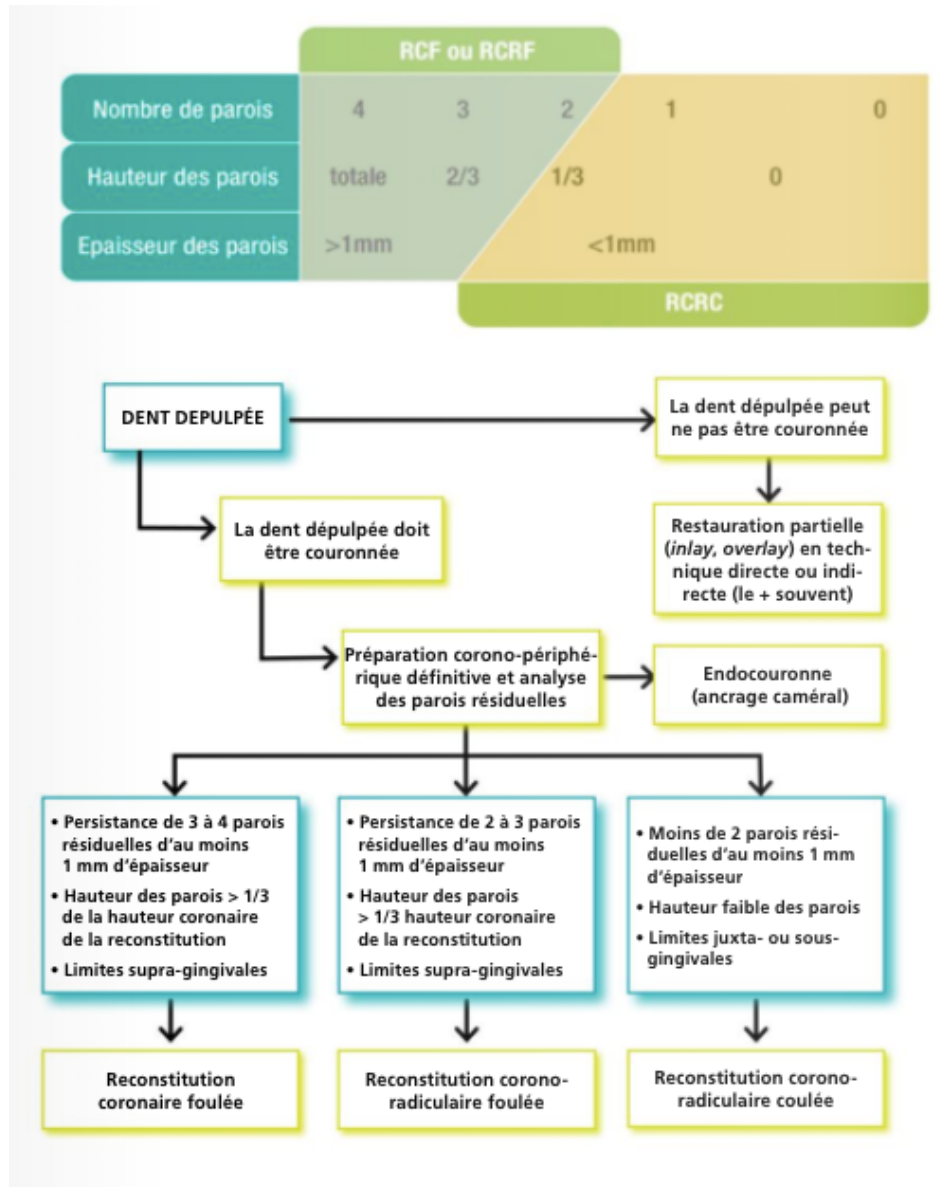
RCF ou RCRF

Nombre de parois 4 3 2 1 0

Hauteur des parois totale 2/3 1/3 0

Epaisseur des parois >1mm <1mm

RCRC

DENT DEPULPÉE

La dent dépulpée peut ne pas être couronnée

Restauration partielle (*inlay, overlay*) en technique directe ou indirecte (le + souvent)

La dent dépulpée doit être couronnée

Préparation corono-périphérique définitive et analyse des parois résiduelles

Endocouronne (ancrage caméral)

• Persistance de 3 à 4 parois résiduelles d'au moins 1 mm d'épaisseur
• Hauteur des parois > 1/3 de la hauteur coronaire de la reconstitution
• Limites supra-gingivales

• Persistance de 2 à 3 parois résiduelles d'au moins 1 mm d'épaisseur
• Hauteur des parois > 1/3 hauteur coronaire de la reconstitution
• Limites supra-gingivales

• Moins de 2 parois résiduelles d'au moins 1 mm d'épaisseur
• Hauteur faible des parois
• Limites juxta- ou sous-gingivales

Reconstitution coronaire foulée

Reconstitution corono-radiculaire foulée

Reconstitution corono-radiculaire coulée